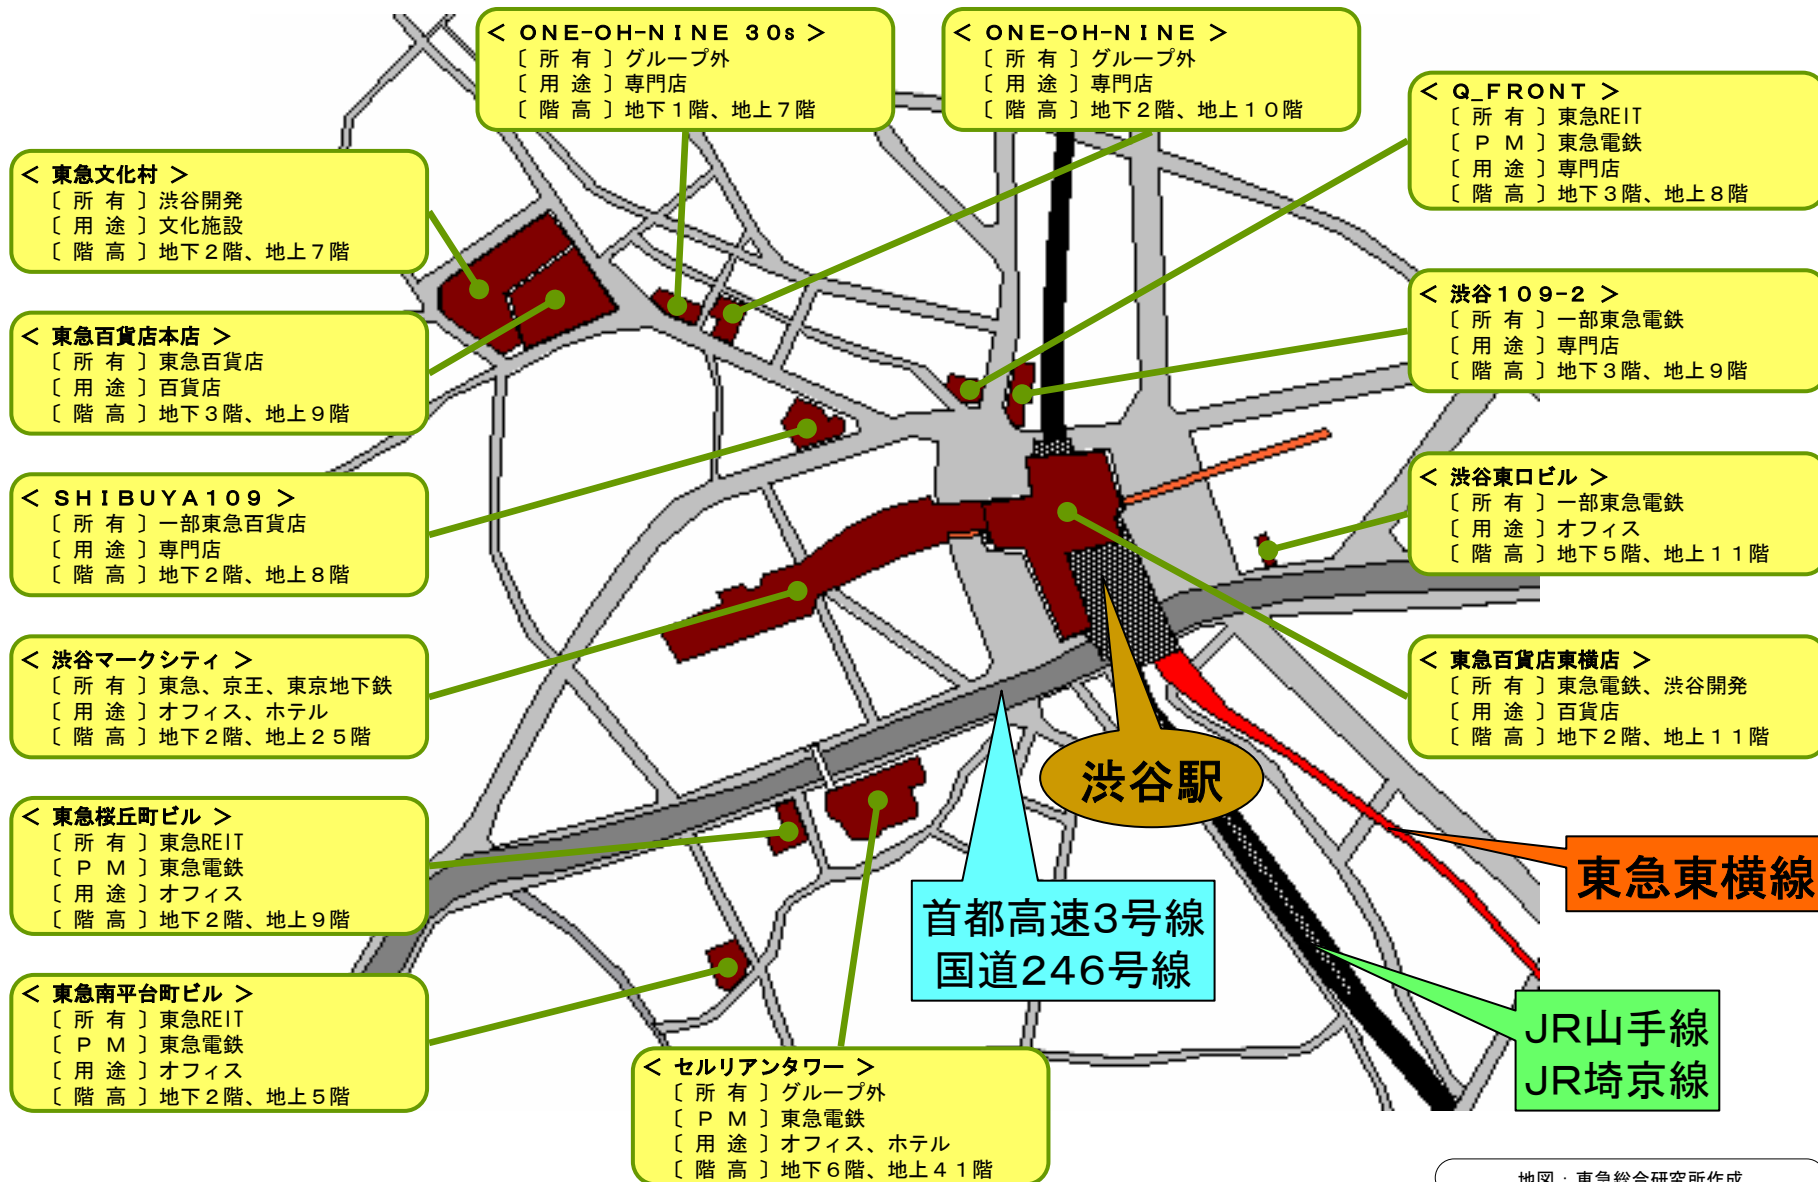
＜ ONE-OH-NINE 30s ＞
［ 所 有 ］グループ外
［ 用 途 ］専門店
［ 階 高 ］地下１階、地上７階

＜ ONE-OH-NINE ＞
［ 所 有 ］グループ外
［ 用 途 ］専門店
［ 階 高 ］地下２階、地上１０階

＜ Q_FRONT ＞
［ 所 有 ］東急REIT
［ Ｐ Ｍ ］東急電鉄
［ 用 途 ］専門店
［ 階 高 ］地下３階、地上８階

＜ 東急文化村 ＞
［ 所 有 ］渋谷開発
［ 用 途 ］文化施設
［ 階 高 ］地下２階、地上７階

＜ 東急百貨店本店 ＞
［ 所 有 ］東急百貨店
［ 用 途 ］百貨店
［ 階 高 ］地下３階、地上９階

＜ 渋谷１０９−２ ＞
［ 所 有 ］一部東急電鉄
［ 用 途 ］専門店
［ 階 高 ］地下３階、地上９階

＜ SHIBUYA１０９ ＞
［ 所 有 ］一部東急百貨店
［ 用 途 ］専門店
［ 階 高 ］地下２階、地上８階

＜ 渋谷東口ビル ＞
［ 所 有 ］一部東急電鉄
［ 用 途 ］オフィス
［ 階 高 ］地下５階、地上１１階

＜ 渋谷マークシティ ＞
［ 所 有 ］東急、京王、東京地下鉄
［ 用 途 ］オフィス、ホテル
［ 階 高 ］地下２階、地上２５階

＜ 東急百貨店東横店 ＞
［ 所 有 ］東急電鉄、渋谷開発
［ 用 途 ］百貨店
［ 階 高 ］地下２階、地上１１階

渋谷駅

＜ 東急桜丘町ビル ＞
［ 所 有 ］東急REIT
［ Ｐ Ｍ ］東急電鉄
［ 用 途 ］オフィス
［ 階 高 ］地下２階、地上９階

東急東横線

首都高速3号線
国道246号線

＜ 東急南平台町ビル ＞
［ 所 有 ］東急REIT
［ Ｐ Ｍ ］東急電鉄
［ 用 途 ］オフィス
［ 階 高 ］地下２階、地上５階

JR山手線
JR埼京線

＜ セルリアンタワー ＞
［ 所 有 ］グループ外
［ Ｐ Ｍ ］東急電鉄
［ 用 途 ］オフィス、ホテル
［ 階 高 ］地下６階、地上４１階

地図：東急総合研究所作成